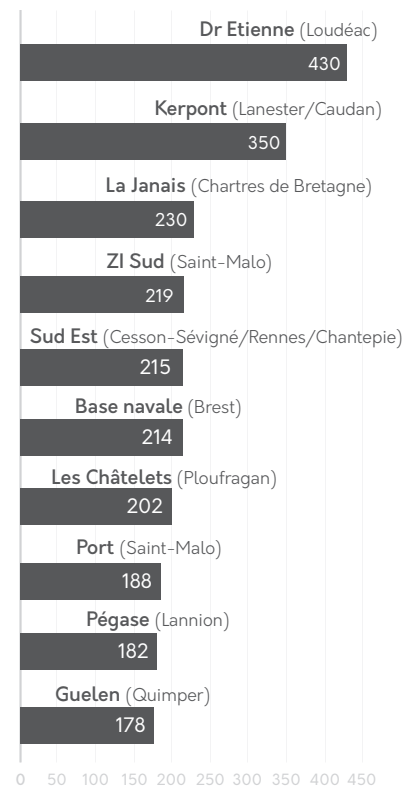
Dr Etienne (Loudéac)
430

Kerpont (Lanester/Caudan)
350

La Janais (Chartres de Bretagne)
230

ZI Sud (Saint-Malo)
219

Sud Est (Cesson-Sévigné/Rennes/Chantepie)
215

Base navale (Brest)
214

Les Châtelets (Ploufragan)
202

Port (Saint-Malo)
188

Pégase (Lannion)
182

Guelen (Quimper)
178

0 50 100 150 200 250 300 350 400 450